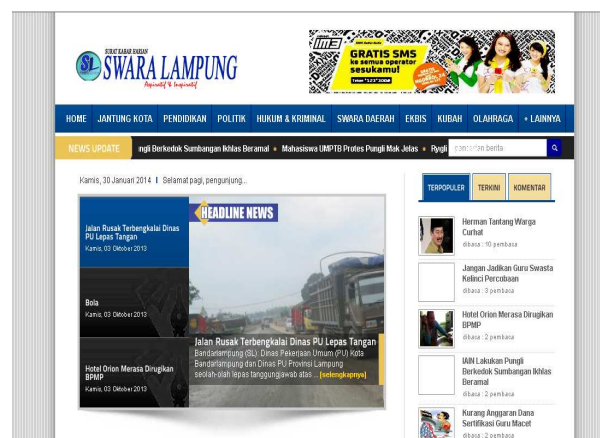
SURAT KABAR HARIAN
SL SWARA LAMPUNG
Aspiratif & Inspiratif

im3
GRATIS SMS
ke semua operator
sesukamu!
Telepon *123*300#

HOME | JANTUNG KOTA | PENDIDIKAN | POLITIK | HUKUM & KRIMINAL | SWARA DAERAH | EKBIS | KUBAH | OLAHRAGA | + LAINNYA

NEWS UPDATE
ngli Berkedok Sumbangan Ikhlas Beramal • Mahasiswa UMPTB Protes Pungli Mak Jelas • Rygi
pencarian berita

Kamis, 30 Januari 2014 | Selamat pagi, pengunjung...

Jalan Rusak Terbengkalai Dinas PU Lepas Tangan
Kamis, 03 Oktober 2013

Bola
Kamis, 03 Oktober 2013

Hotel Orion Merasa Dirugikan BPMP
Kamis, 03 Oktober 2013

HEADLINE NEWS

Jalan Rusak Terbengkalai Dinas PU Lepas Tangan
Bandarlampung (SL): Dinas Pekerjaan Umum (PU) Kota Bandarlampung dan Dinas PU Provinsi Lampung seolah-olah lepas tanggungjawab atas... [selengkapnya]

TERPOPULER | TERKINI | KOMENTAR

Herman Tantang Warga Curhat
dibaca : 10 pembaca

Jangan Jadikan Guru Swasta Kelinci Percobaan
dibaca : 3 pembaca

Hotel Orion Merasa Dirugikan BPMP
dibaca : 2 pembaca

IAIN Lakukan Pungli Berkedok Sumbangan Ikhlas Beramal
dibaca : 2 pembaca

Kurang Anggaran Dana Sertifikasi Guru Macet
dibaca : 2 pembaca